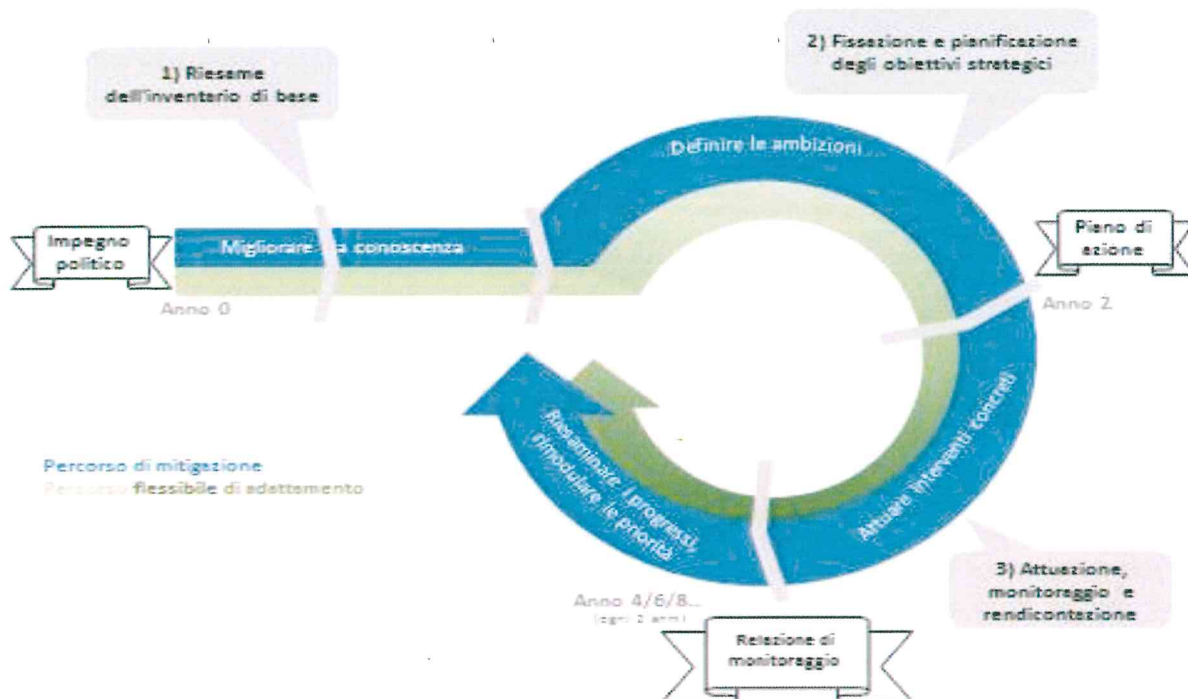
1) Riesame dell'inventario di base

2) Fissazione e pianificazione degli obiettivi strategici

Definire le ambizioni

Impegno politico

Migliorare la conoscenza

Piano di azione

Anno 0

Anno 2

Riesaminare i progressi, rimodulare le priorità

Attuare interventi concreti

Percorso di mitigazione
Percorso flessibile di adattamento

Anno 4/6/8...
(ogni 2 anni)

3) Attuazione, monitoraggio e rendicontazione

Relazione di monitoraggio